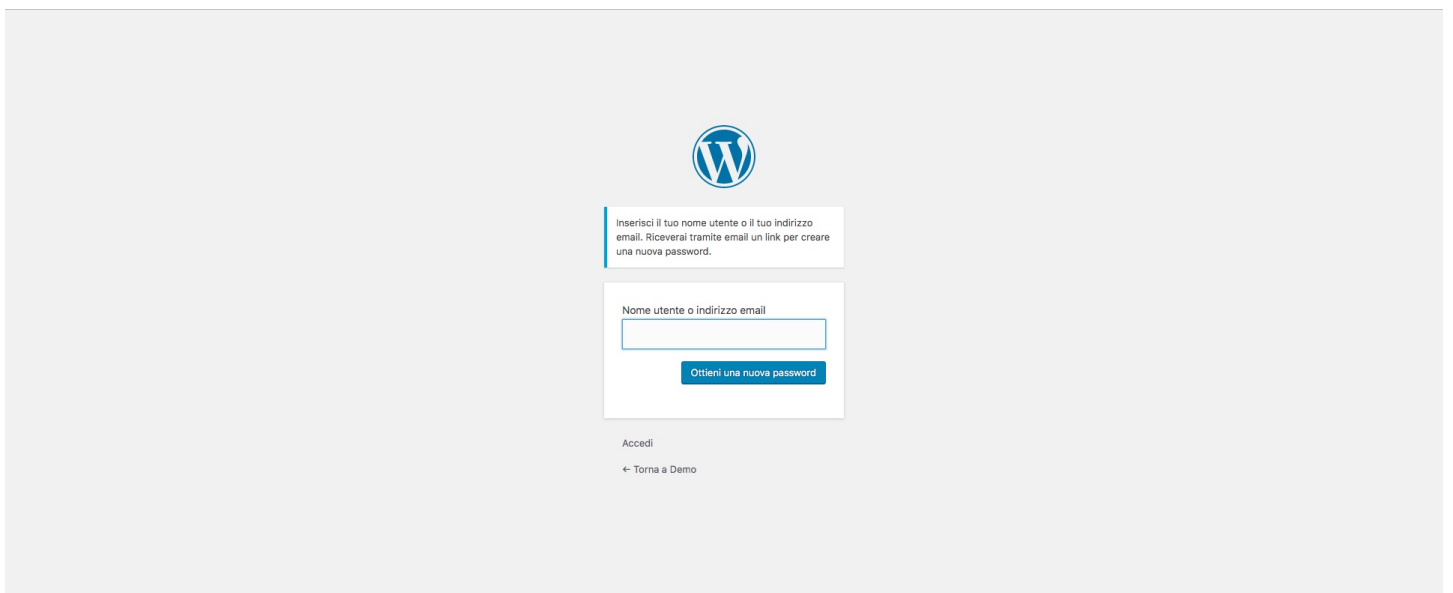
Inserisci il tuo nome utente o il tuo indirizzo email. Riceverai tramite email un link per creare una nuova password.

Nome utente o indirizzo email

Ottieni una nuova password

Accedi

← Torna a Demo